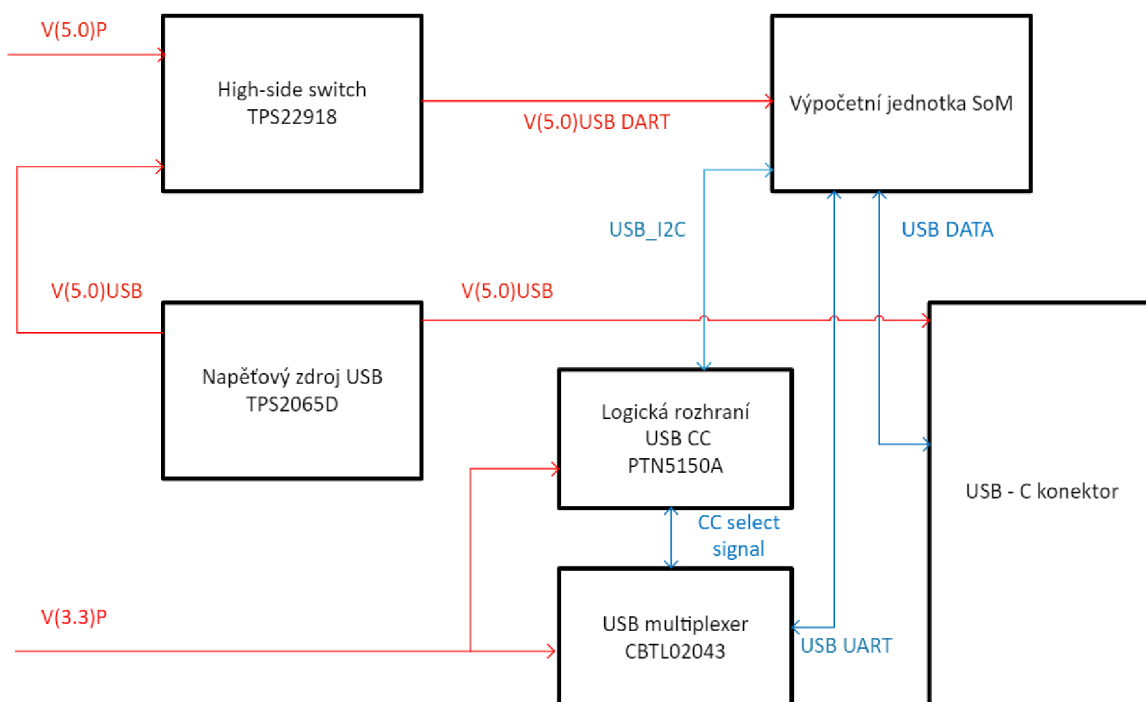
V(5.0)P

High-side switch
TPS22918

V(5.0)USB DART

Výpočetní jednotka SoM

USB_I2C

USB DATA

V(5.0)USB

V(5.0)USB

Napěťový zdroj USB
TPS2065D

Logická rozhraní
USB CC
PTN5150A

USB - C konektor

CC select
signal

V(3.3)P

USB multiplexer
CBTL02043

USB UART